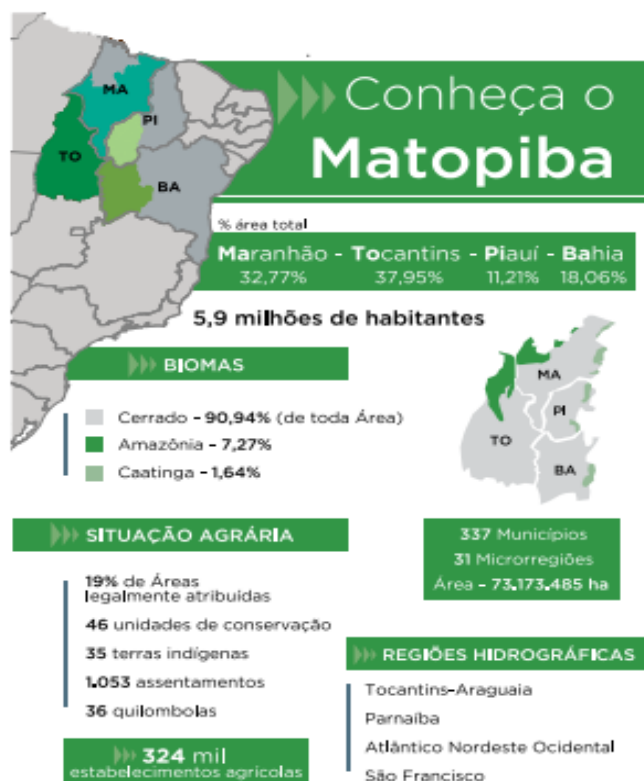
MA
PI
TO
BA

Conheça o
Matopiba

% área total

Maranhão - Tocantins - Piauí - Bahia
32,77% 37,95% 11,21% 18,06%

5,9 milhões de habitantes

BIOMAS

Cerrado - 90,94% (de toda Área)
Amazônia - 7,27%
Caatinga - 1,64%

MA
PI
TO
BA

SITUAÇÃO AGRÁRIA

19% de Áreas legalmente atribuidas
46 unidades de conservação
35 terras indígenas
1.053 assentamentos
36 quilombolas

337 Municípios
31 Microrregiões
Área - 73.173.485 ha

REGIÕES HIDROGRÁFICAS

Tocantins-Araguaia
Parnaíba
Atlântico Nordeste Ocidental
São Francisco

324 mil
estabelecimentos agrícolas